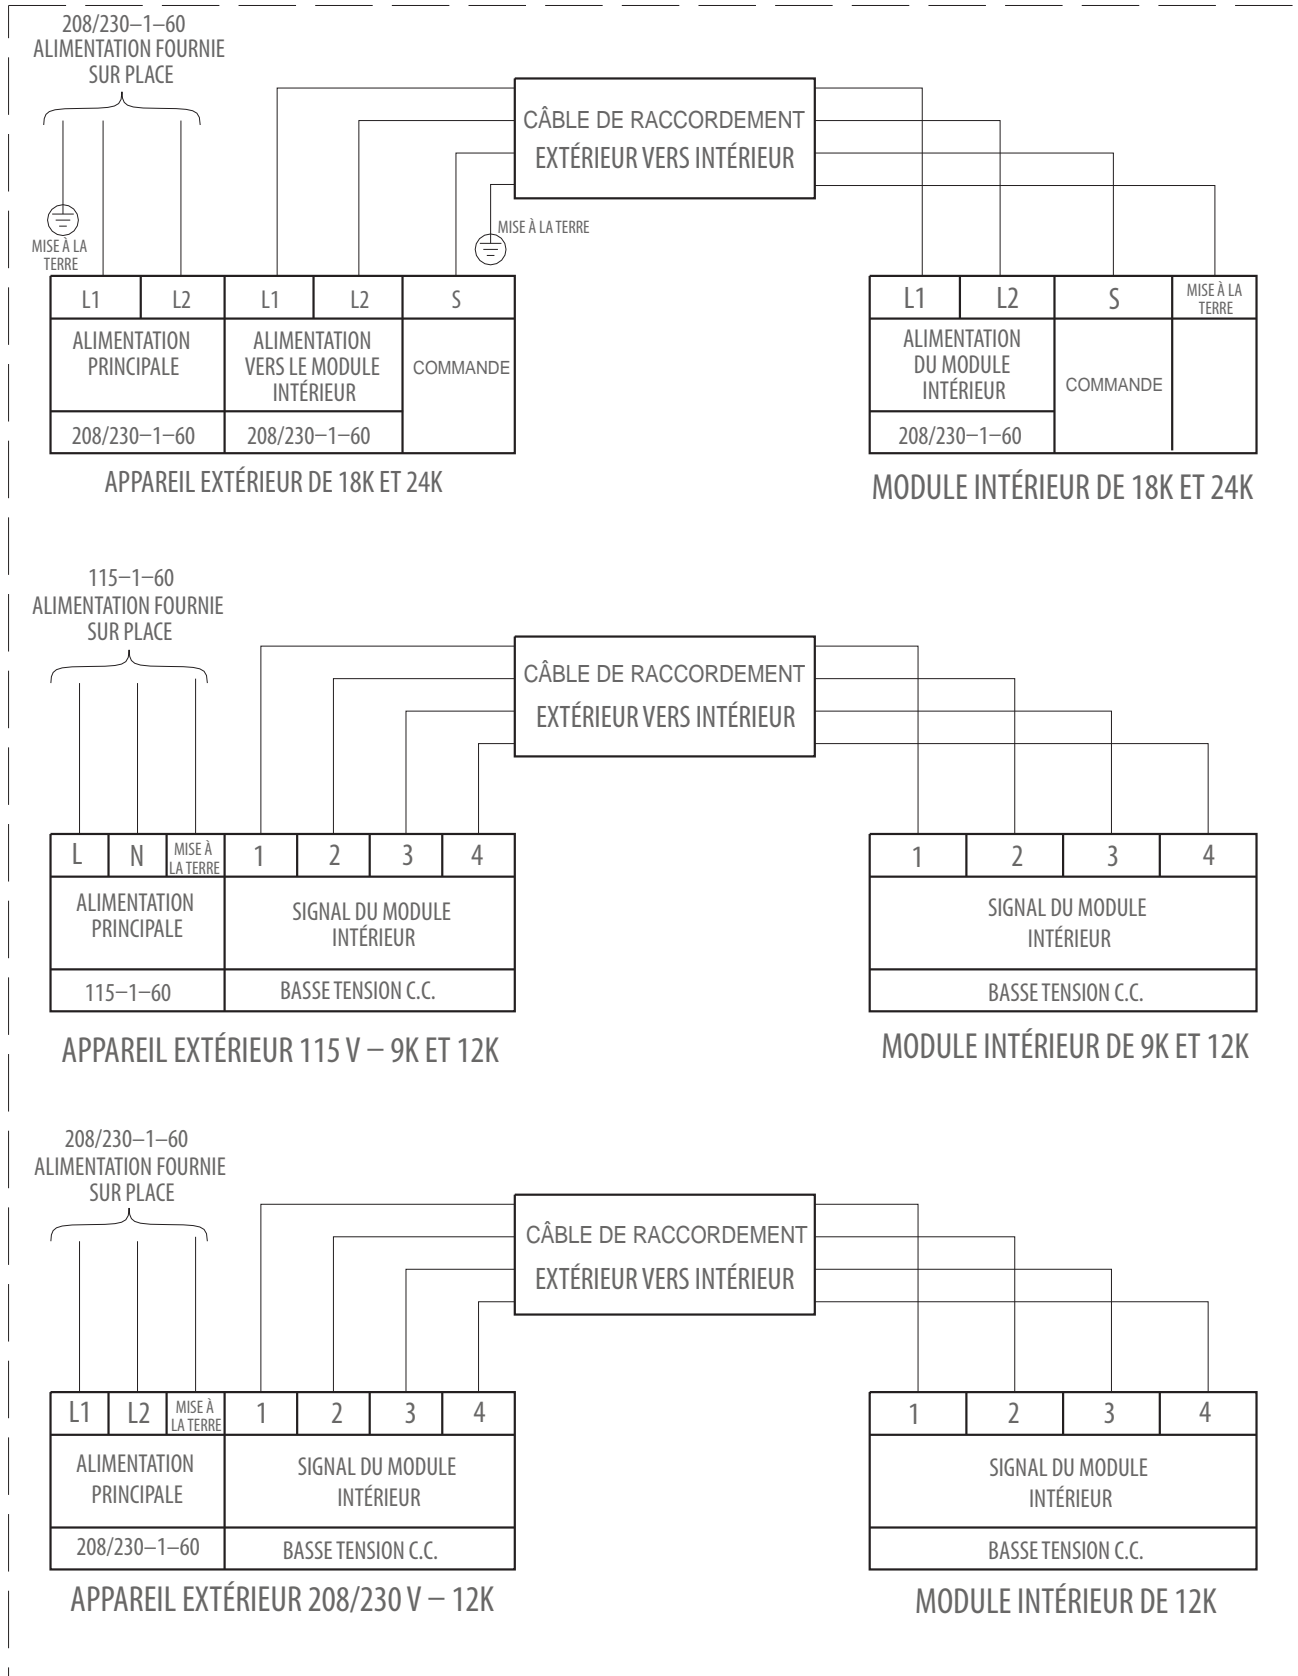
208/230–1–60
ALIMENTATION FOURNIE SUR PLACE

CÂBLE DE RACCORDEMENT
EXTÉRIEUR VERS INTÉRIEUR

MISE À LA TERRE

MISE À LA TERRE

| L1 | L2 | L1 | L2 | S |
|---|---|---|---|---|
| ALIMENTATION PRINCIPALE | | ALIMENTATION VERS LE MODULE INTÉRIEUR | | COMMANDE |
| 208/230–1–60 | | 208/230–1–60 | | |

APPAREIL EXTÉRIEUR DE 18K ET 24K

| L1 | L2 | S | MISE À LA TERRE |
|---|---|---|---|
| ALIMENTATION DU MODULE INTÉRIEUR | | COMMANDE | |
| 208/230–1–60 | | | |

MODULE INTÉRIEUR DE 18K ET 24K

115–1–60
ALIMENTATION FOURNIE SUR PLACE

CÂBLE DE RACCORDEMENT
EXTÉRIEUR VERS INTÉRIEUR

| L | N | MISE À LA TERRE | 1 | 2 | 3 | 4 |
|---|---|---|---|---|---|---|
| ALIMENTATION PRINCIPALE | | | SIGNAL DU MODULE INTÉRIEUR | | | |
| 115–1–60 | | | BASSE TENSION C.C. | | | |

APPAREIL EXTÉRIEUR 115 V – 9K ET 12K

| 1 | 2 | 3 | 4 |
|---|---|---|---|
| SIGNAL DU MODULE INTÉRIEUR | | | |
| BASSE TENSION C.C. | | | |

MODULE INTÉRIEUR DE 9K ET 12K

208/230–1–60
ALIMENTATION FOURNIE SUR PLACE

CÂBLE DE RACCORDEMENT
EXTÉRIEUR VERS INTÉRIEUR

| L1 | L2 | MISE À LA TERRE | 1 | 2 | 3 | 4 |
|---|---|---|---|---|---|---|
| ALIMENTATION PRINCIPALE | | | SIGNAL DU MODULE INTÉRIEUR | | | |
| 208/230–1–60 | | | BASSE TENSION C.C. | | | |

APPAREIL EXTÉRIEUR 208/230 V – 12K

| 1 | 2 | 3 | 4 |
|---|---|---|---|
| SIGNAL DU MODULE INTÉRIEUR | | | |
| BASSE TENSION C.C. | | | |

MODULE INTÉRIEUR DE 12K